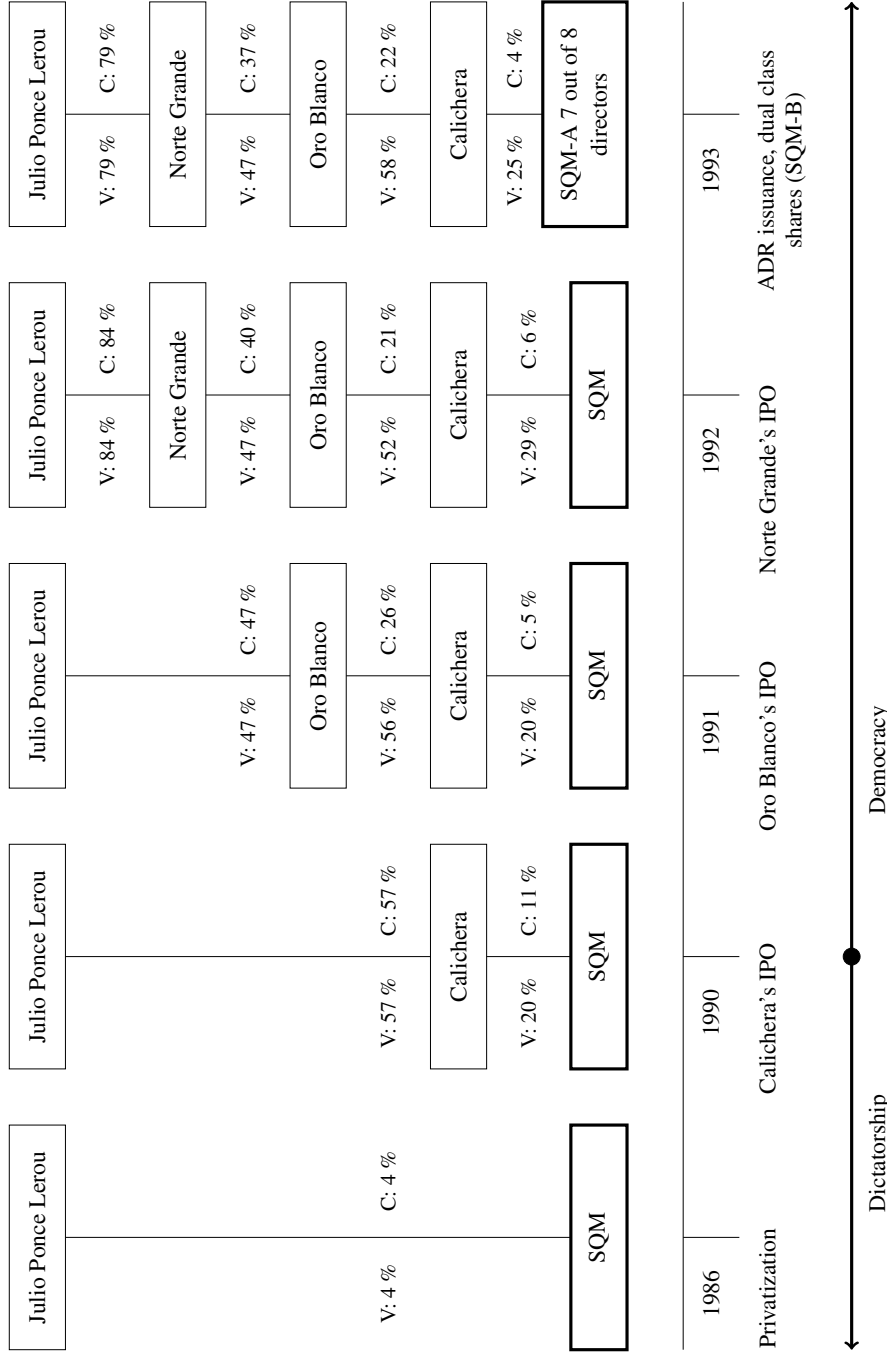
Julio Ponce Lerou

V: 4 %

C: 4 %

SQM

1986

Privatization

Julio Ponce Lerou

V: 57 %

C: 57 %

Calichera

V: 20 %

C: 11 %

SQM

1990

Calichera's IPO

Julio Ponce Lerou

V: 47 %

C: 47 %

Oro Blanco

V: 56 %

C: 26 %

Calichera

V: 20 %

C: 5 %

SQM

1991

Oro Blanco's IPO

Julio Ponce Lerou

V: 84 %

C: 84 %

Norte Grande

V: 47 %

C: 40 %

Oro Blanco

V: 52 %

C: 21 %

Calichera

V: 29 %

C: 6 %

SQM

1992

Norte Grande's IPO

Julio Ponce Lerou

V: 79 %

C: 79 %

Norte Grande

V: 47 %

C: 37 %

Oro Blanco

V: 58 %

C: 22 %

Calichera

V: 25 %

C: 4 %

SQM-A 7 out of 8 directors

1993

ADR issuance, dual class shares (SQM-B)

Dictatorship

Democracy